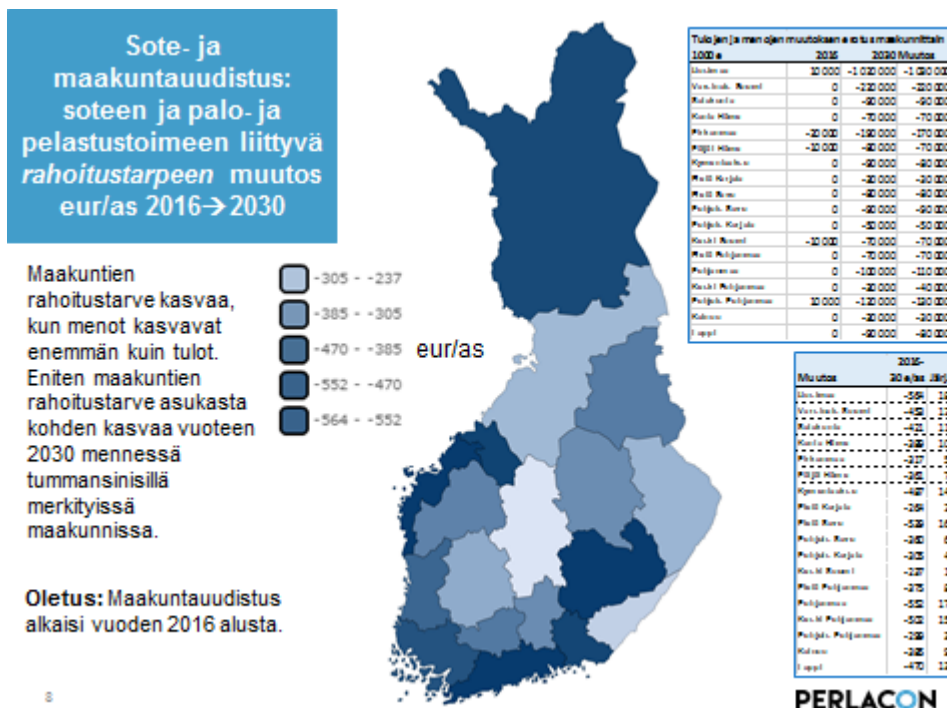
Sote- ja maakuntauudistus: soteen ja palo- ja pelastustoimeen liittyvä *rahoitustarpeen* muutos eur/as 2016→2030

Maakuntien rahoitustarve kasvaa, kun menot kasvavat enemmän kuin tulot. Eniten maakuntien rahoitustarve asukasta kohden kasvaa vuoteen 2030 mennessä tummansinisillä merkityissä maakunnissa.

**Oletus:** Maakuntauudistus alkaisi vuoden 2016 alusta.

-305 - -237
-385 - -305
-470 - -385
-552 - -470
-564 - -552

eur/as

Tulojen ja menojen muutoksen erotus maakunnittain

| 1000 e | 2016 | 2030 | Muutos |
|---|---|---|---|
| Uusimaa | 10 000 | -1 030 000 | -1 030 000 |
| Vars.-Suomi | 0 | -220 000 | -220 000 |
| Satakunta | 0 | -90 000 | -90 000 |
| Kanta-Häme | 0 | -70 000 | -70 000 |
| Pirkanmaa | -20 000 | -190 000 | -170 000 |
| Päijät-Häme | -10 000 | -80 000 | -70 000 |
| Kymenlaakso | 0 | -80 000 | -80 000 |
| Etelä-Karjala | 0 | -30 000 | -30 000 |
| Etelä-Savo | 0 | -60 000 | -60 000 |
| Pohjois-Savo | 0 | -90 000 | -90 000 |
| Pohjois-Karjala | 0 | -50 000 | -50 000 |
| Keski-Suomi | -10 000 | -70 000 | -70 000 |
| Etelä-Pohjanmaa | 0 | -70 000 | -70 000 |
| Pohjanmaa | 0 | -100 000 | -110 000 |
| Keski-Pohjanmaa | 0 | -20 000 | -40 000 |
| Pohjois-Pohjanmaa | 10 000 | -130 000 | -130 000 |
| Kainuu | 0 | -20 000 | -30 000 |
| Lappi | 0 | -60 000 | -60 000 |

| Muutos | 2016-2030 e/as | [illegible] |
|---|---|---|
| Uusimaa | -564 | 1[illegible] |
| Vars.-Suomi | -456 | 1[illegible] |
| Satakunta | -421 | 1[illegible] |
| Kanta-Häme | -399 | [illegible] |
| Pirkanmaa | -337 | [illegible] |
| Päijät-Häme | -341 | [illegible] |
| Kymenlaakso | -467 | 1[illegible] |
| Etelä-Karjala | -264 | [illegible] |
| Etelä-Savo | -539 | 1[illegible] |
| Pohjois-Savo | -360 | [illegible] |
| Pohjois-Karjala | -305 | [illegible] |
| Keski-Suomi | -237 | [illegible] |
| Etelä-Pohjanmaa | -375 | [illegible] |
| Pohjanmaa | -552 | 1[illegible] |
| Keski-Pohjanmaa | -552 | 1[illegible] |
| Pohjois-Pohjanmaa | -299 | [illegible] |
| Kainuu | -385 | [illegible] |
| Lappi | -470 | 1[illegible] |

8

PERLACON